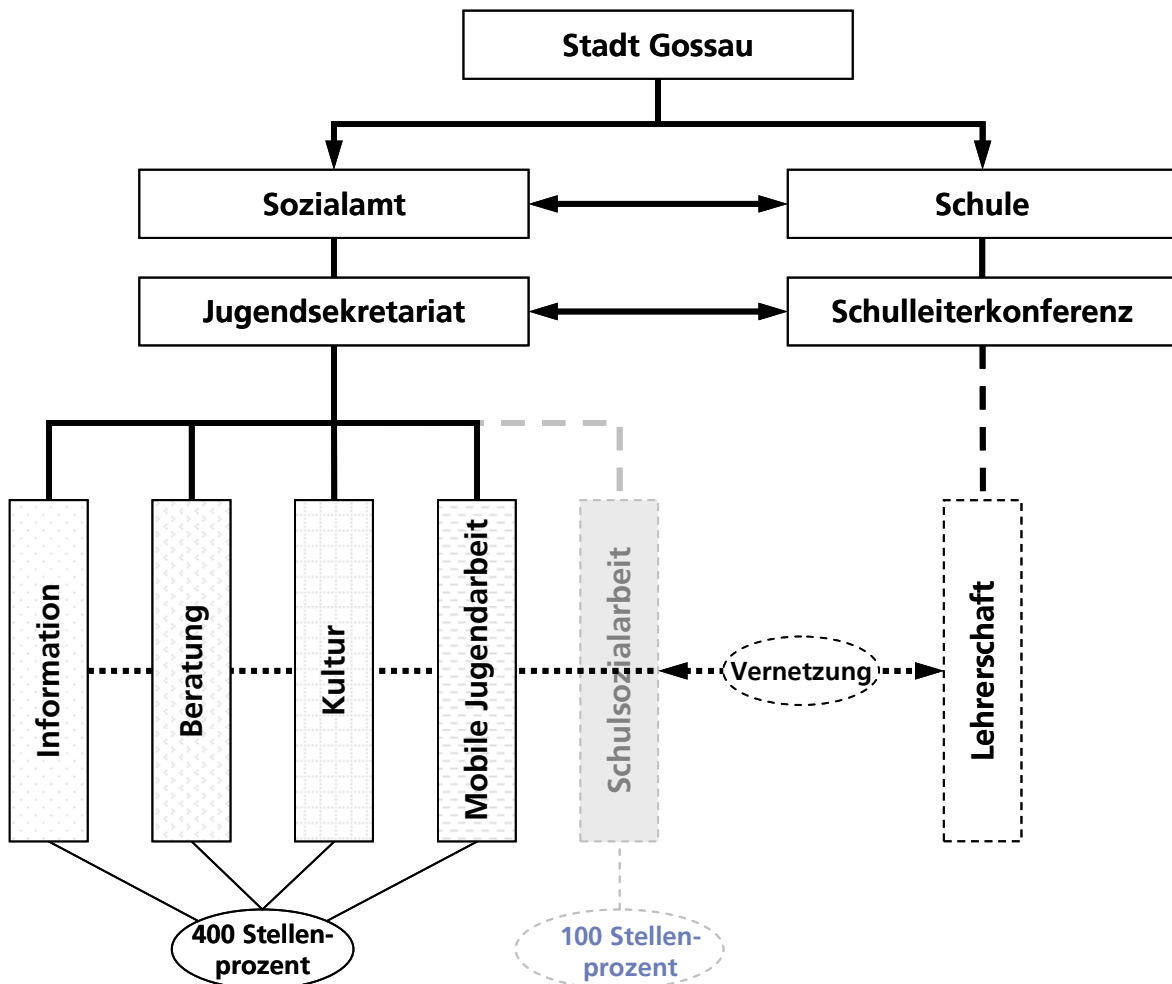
Stadt Gossau

Sozialamt

Schule

Jugendsekretariat

Schulleiterkonferenz

Information

Beratung

Kultur

Mobile Jugendarbeit

Schulsozialarbeit

Vernetzung

Lehrerschaft

400 Stellenprozent

100 Stellenprozent